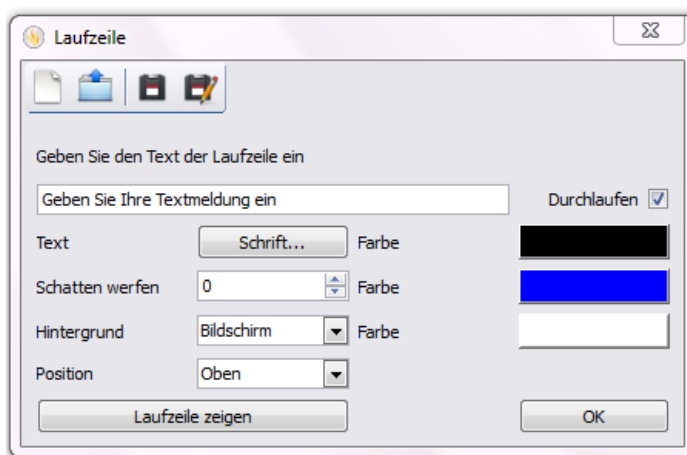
Laufzeile

Geben Sie den Text der Laufzeile ein

Geben Sie Ihre Textmeldung ein

Durchlaufen

Text
Schrift...
Farbe

Schatten werfen
0
Farbe

Hintergrund
Bildschirm
Farbe

Position
Oben

Laufzeile zeigen

OK